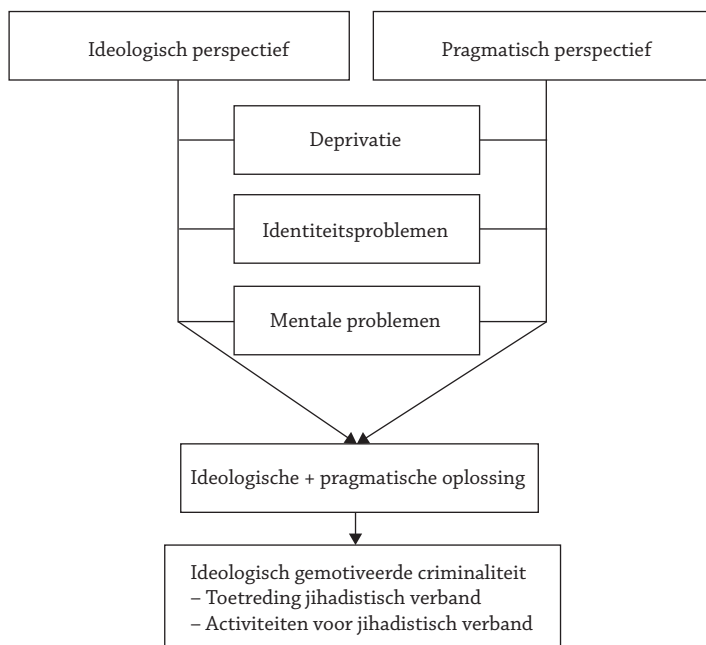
Ideologisch perspectief

Pragmatisch perspectief

Deprivatie

Identiteitsproblemen

Mentale problemen

Ideologische + pragmatische oplossing

Ideologisch gemotiveerde criminaliteit
– Toetreding jihadistisch verband
– Activiteiten voor jihadistisch verband